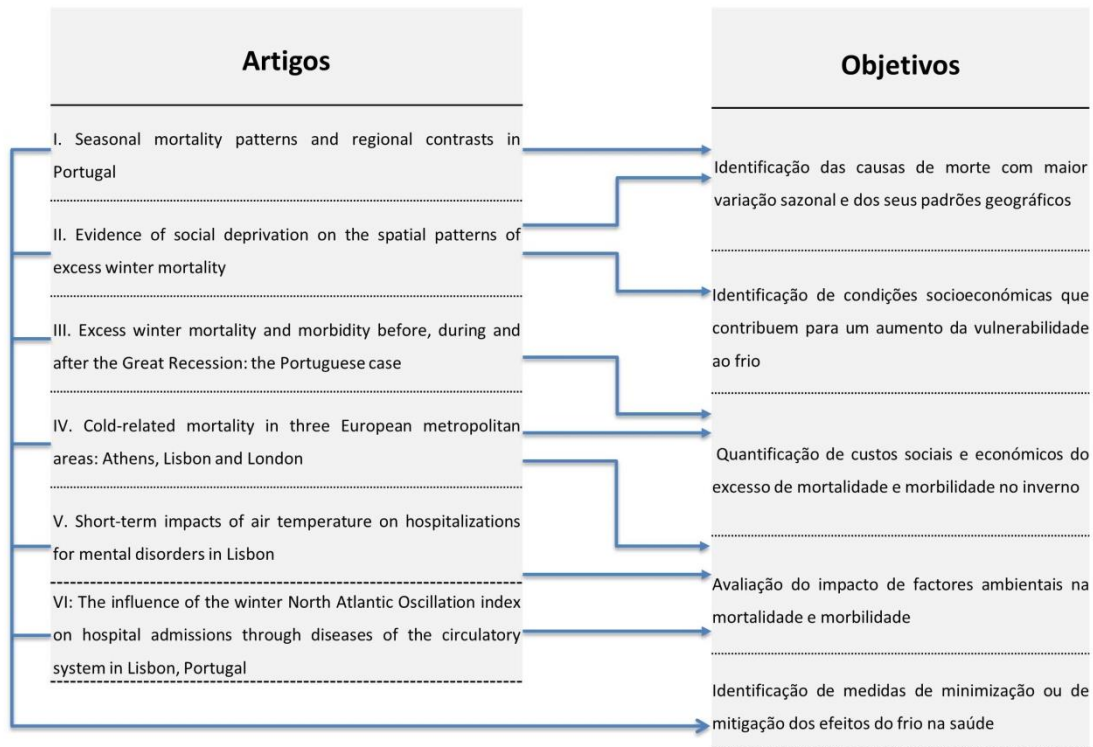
Artigos

I. Seasonal mortality patterns and regional contrasts in Portugal

II. Evidence of social deprivation on the spatial patterns of excess winter mortality

III. Excess winter mortality and morbidity before, during and after the Great Recession: the Portuguese case

IV. Cold-related mortality in three European metropolitan areas: Athens, Lisbon and London

V. Short-term impacts of air temperature on hospitalizations for mental disorders in Lisbon

VI: The influence of the winter North Atlantic Oscillation index on hospital admissions through diseases of the circulatory system in Lisbon, Portugal

Objetivos

Identificação das causas de morte com maior variação sazonal e dos seus padrões geográficos

Identificação de condições socioeconómicas que contribuem para um aumento da vulnerabilidade ao frio

Quantificação de custos sociais e económicos do excesso de mortalidade e morbilidade no inverno

Avaliação do impacto de factores ambientais na mortalidade e morbilidade

Identificação de medidas de minimização ou de mitigação dos efeitos do frio na saúde